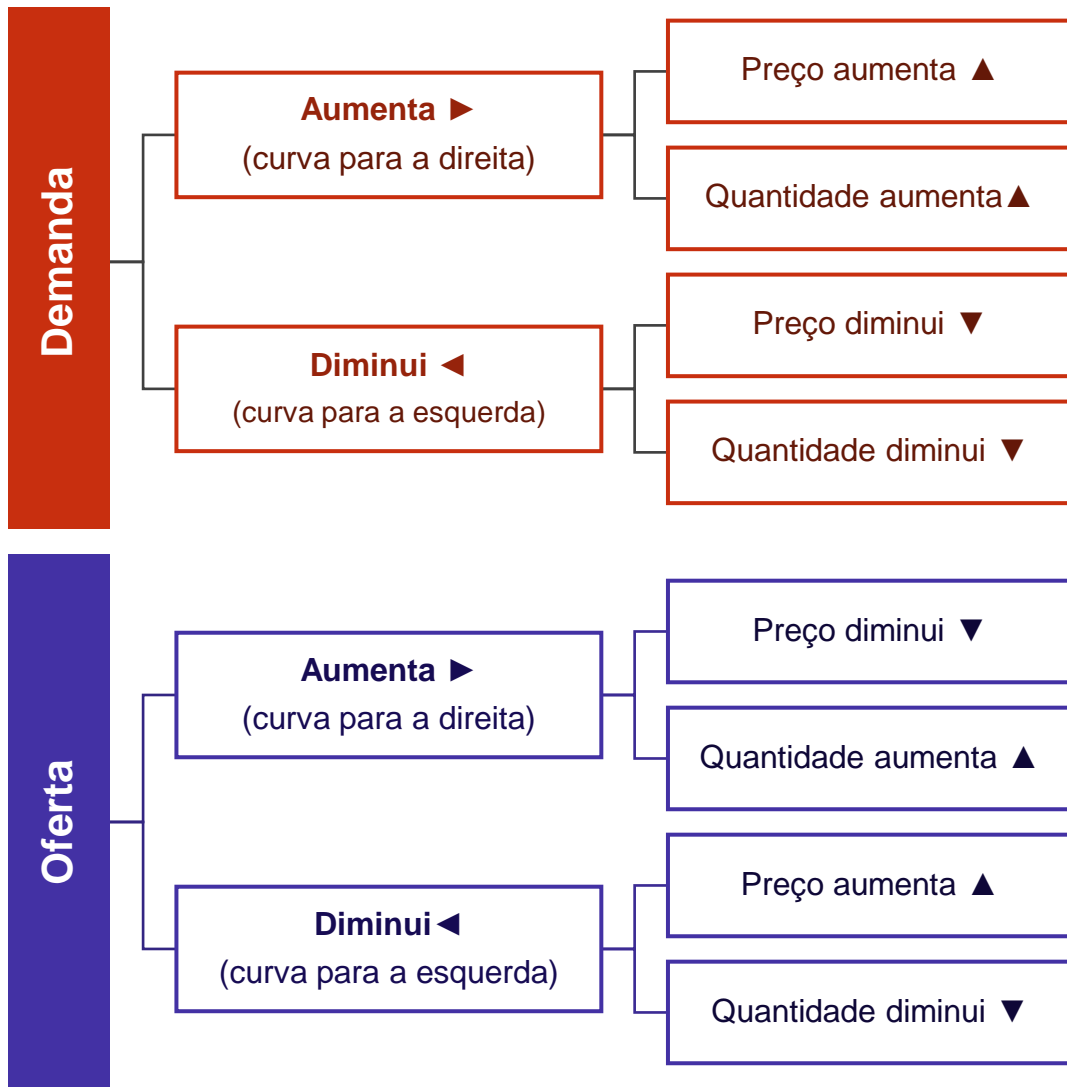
Demanda

Aumenta ►
(curva para a direita)

Preço aumenta ▲

Quantidade aumenta▲

Diminui ◄
(curva para a esquerda)

Preço diminui ▼

Quantidade diminui ▼

Oferta

Aumenta ►
(curva para a direita)

Preço diminui ▼

Quantidade aumenta ▲

Diminui◄
(curva para a esquerda)

Preço aumenta ▲

Quantidade diminui ▼